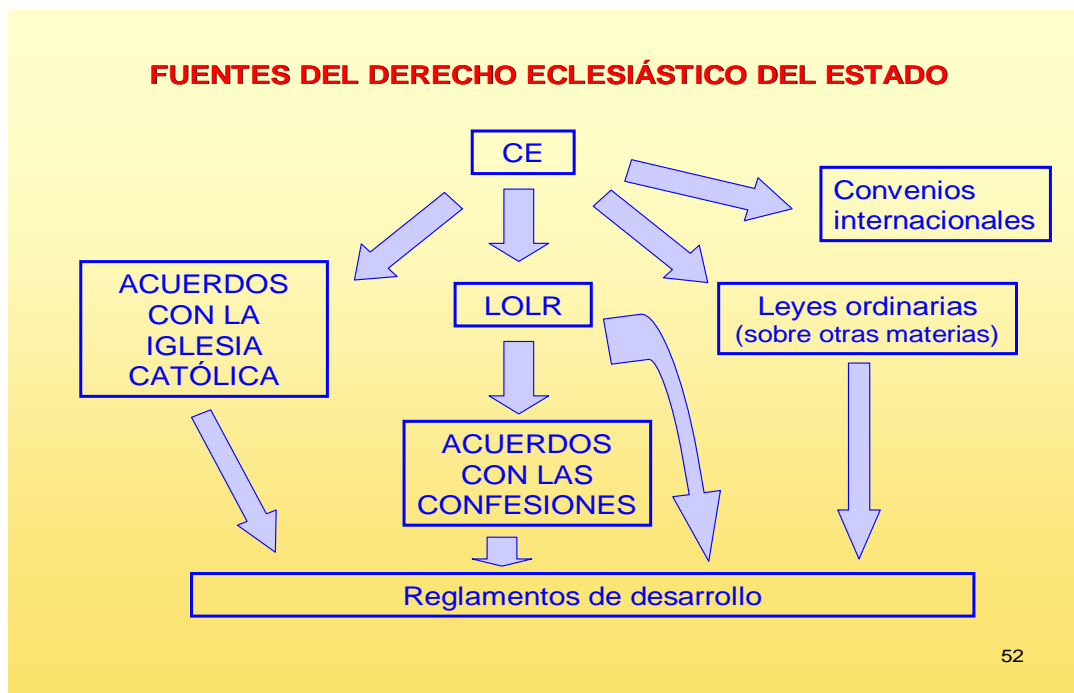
FUENTES DEL DERECHO ECLESIÁSTICO DEL ESTADO

CE

Convenios internacionales

ACUERDOS CON LA IGLESIA CATÓLICA

LOLR

Leyes ordinarias (sobre otras materias)

ACUERDOS CON LAS CONFESIONES

Reglamentos de desarrollo

52